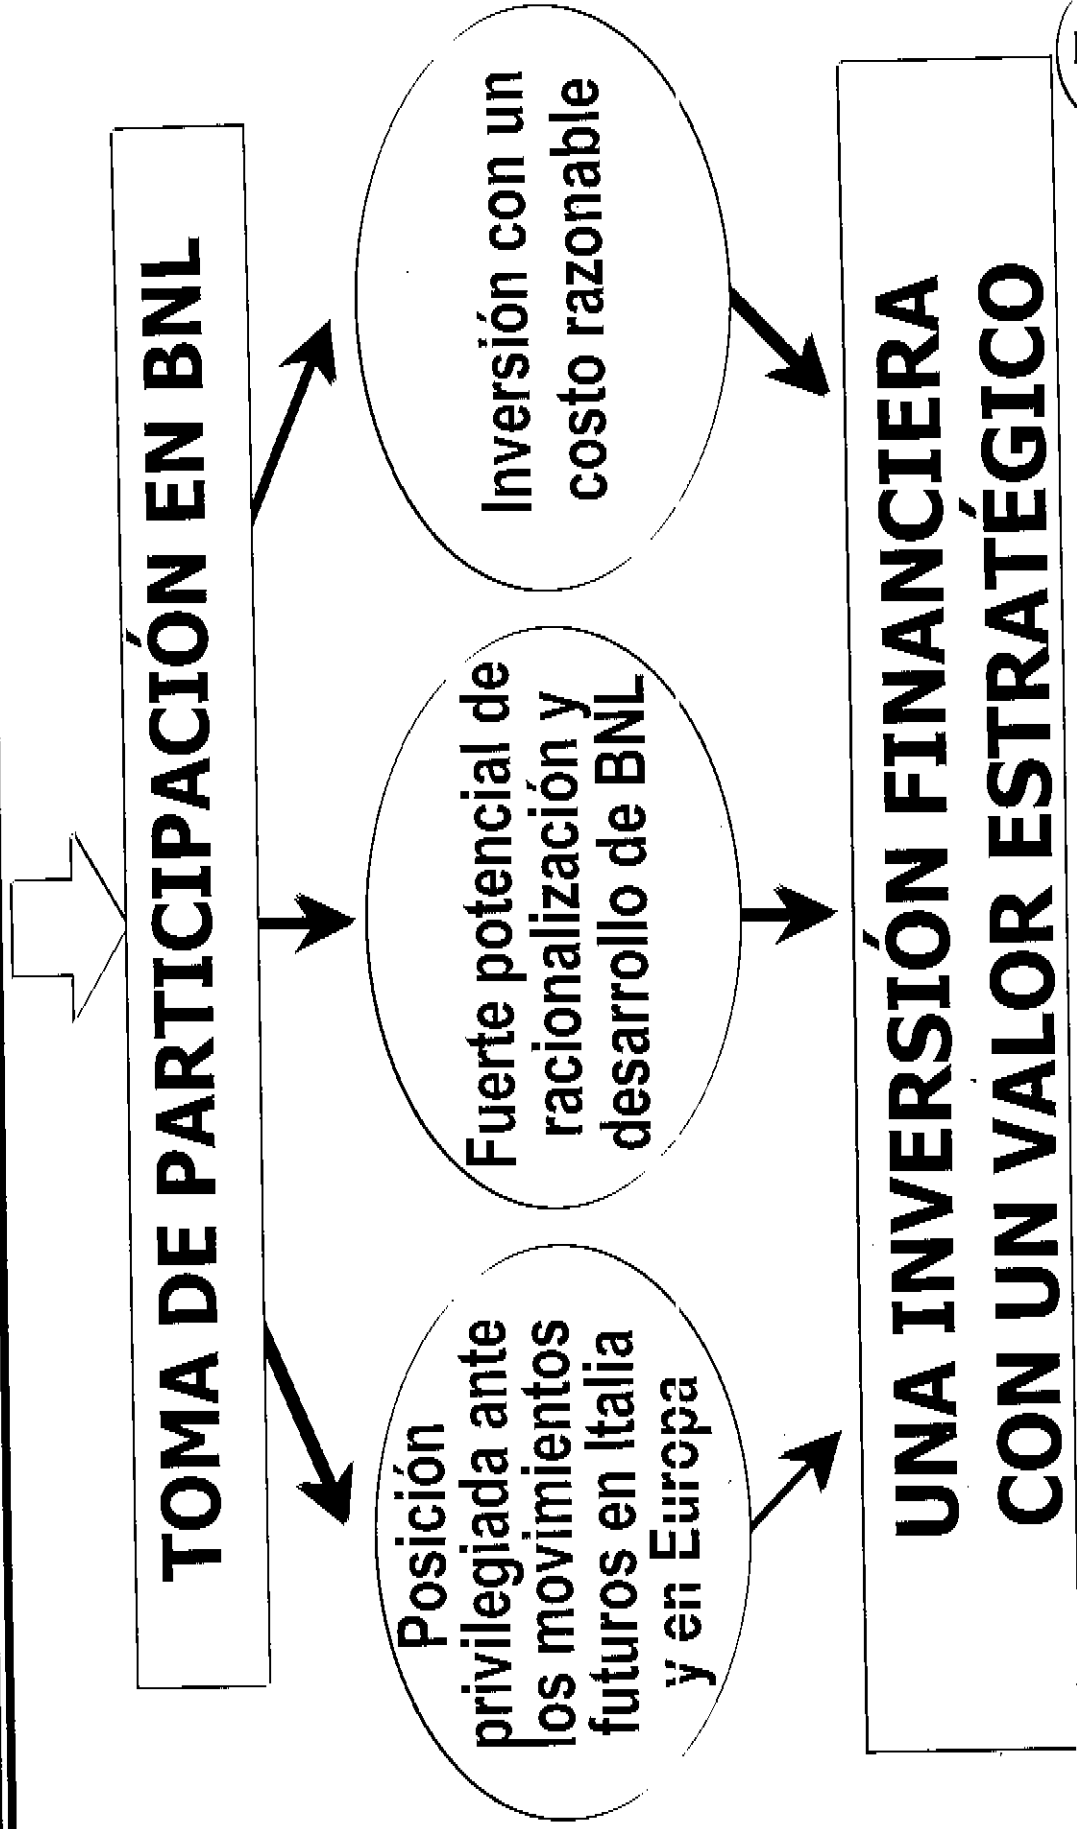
TOMA DE PARTICIPACIÓN EN BNL

Posición privilegiada ante los movimientos futuros en Italia y en Europa

Fuerte potencial de racionalización y desarrollo de BNL

Inversión con un costo razonable

UNA INVERSIÓN FINANCIERA CON UN VALOR ESTRATÉGICO